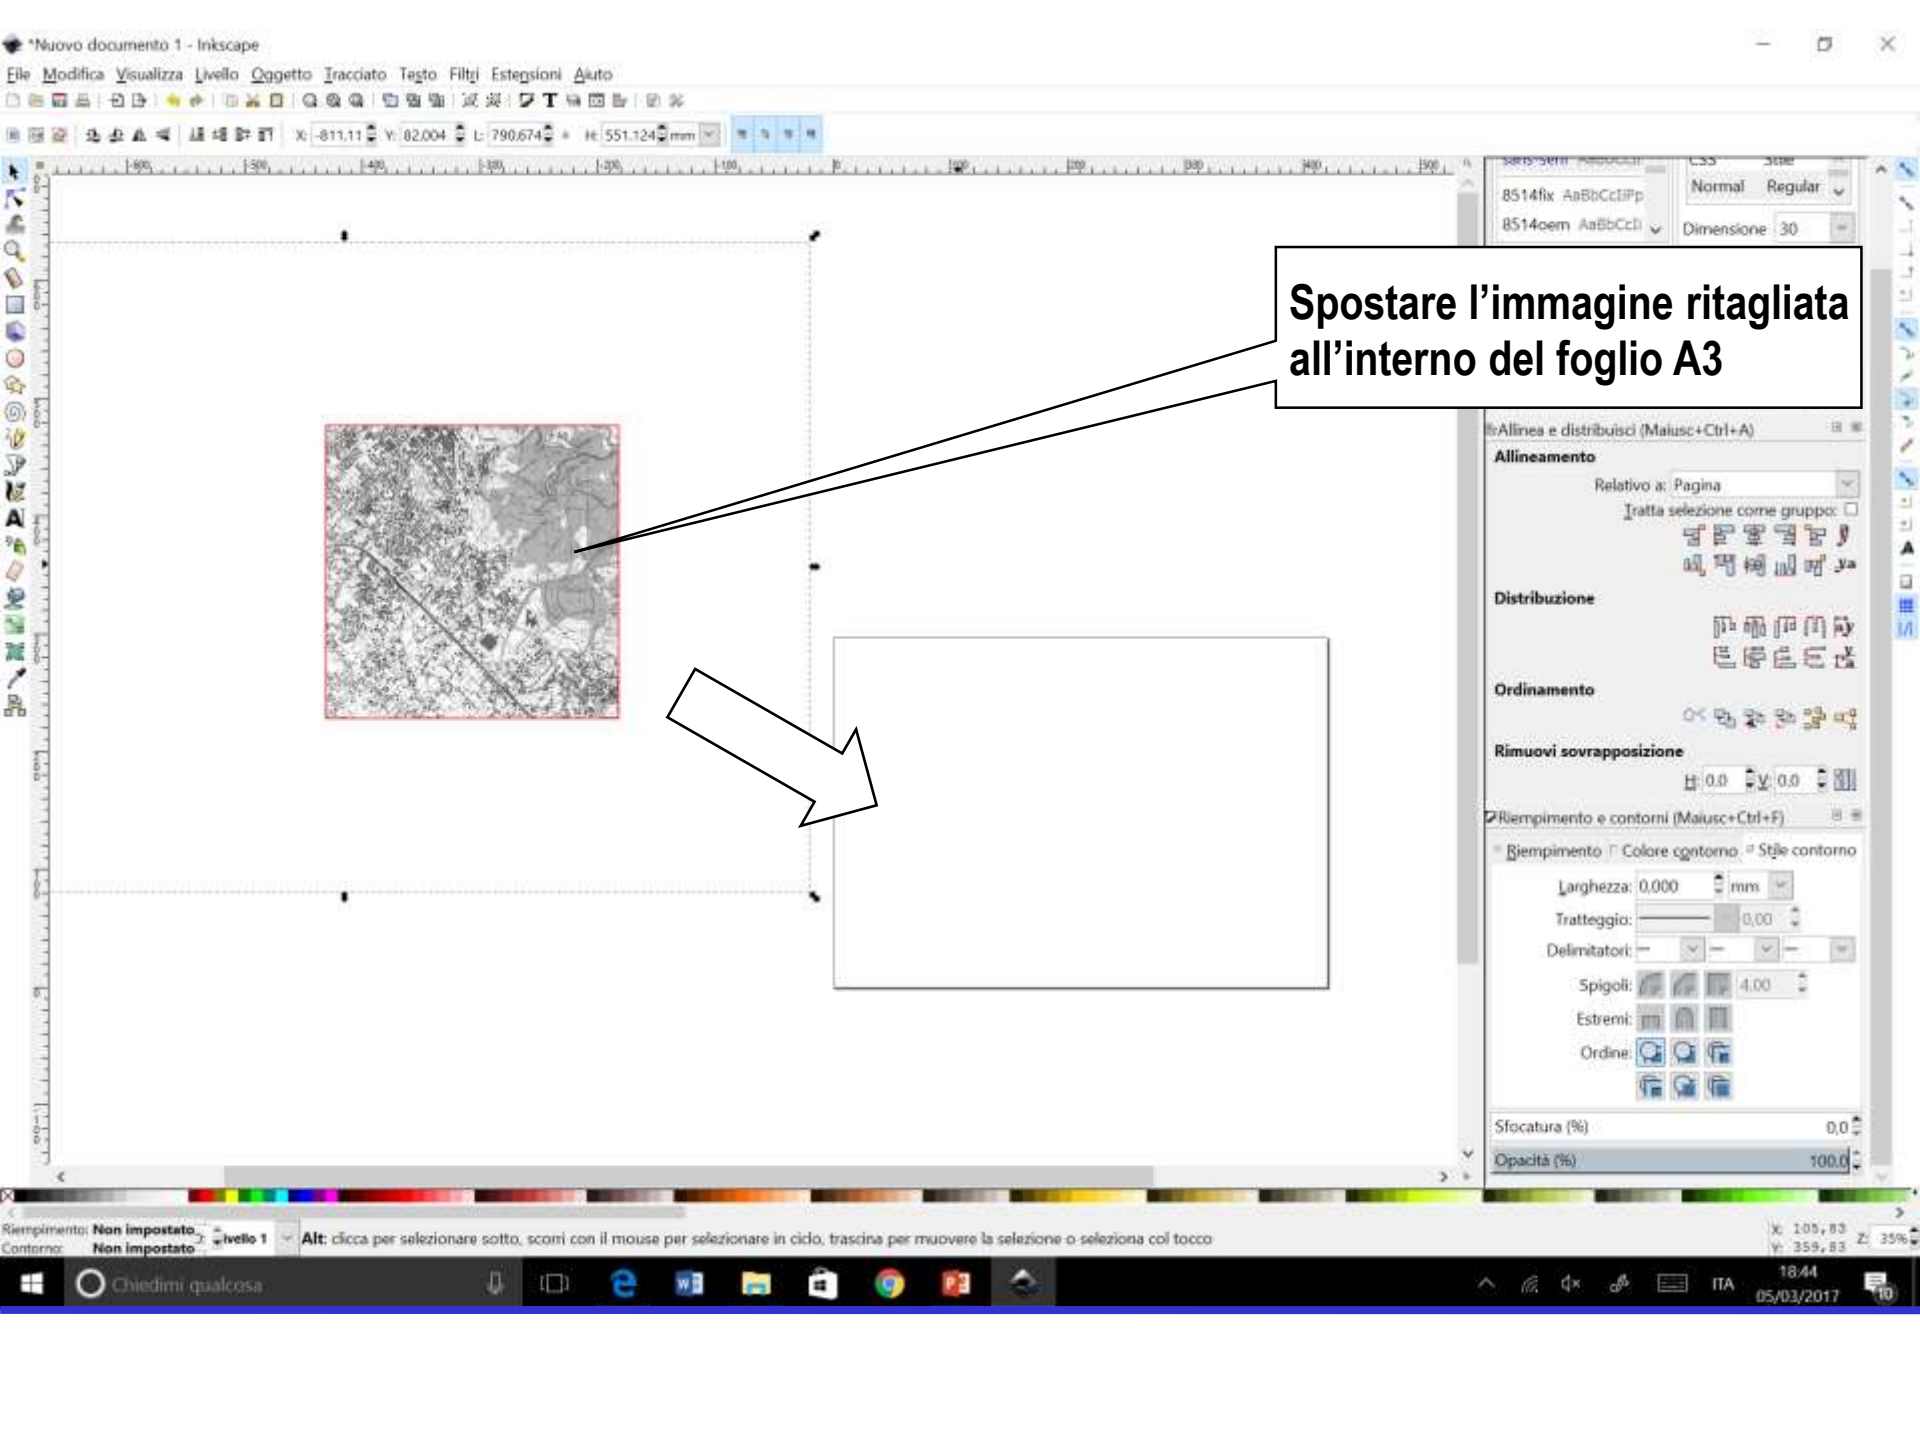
*Nuovo documento 1 - Inkscape

File Modifica Visualizza Livello Oggetto Tracciato Testo Filtri Estensioni Aiuto

X: -811,11 Y: 82,004 L: 790,674 H: 551,124 mm

8514fix AaBbCcIiPp
8514oem AaBbCcIi
Normal Regular
Dimensione 30

Spostare l'immagine ritagliata all'interno del foglio A3

Allinea e distribuisci (Maiusc+Ctrl+A)
Allineamento
Relativo a: Pagina
Tratta selezione come gruppo:
Distribuzione
Ordinamento
Rimuovi sovrapposizione
H: 0,0 V: 0,0

Riempimento e contorni (Maiusc+Ctrl+F)
Riempimento Colore contorno Stile contorno
Larghezza: 0,000 mm
Tratteggio: 0,00
Delimitatori:
Spigoli: 4,00
Estremi:
Ordine:
Sfocatura (%) 0,0
Opacità (%) 100,0

Riempimento: Non impostato
Contorno: Non impostato
Livello 1
Alt: clicca per selezionare sotto, scorri con il mouse per selezionare in ciclo, trascina per muovere la selezione o seleziona col tocco
X: 105,83 Y: 359,83 Z: 35%

Chiedimi qualcosa
ITA 18:44 05/03/2017